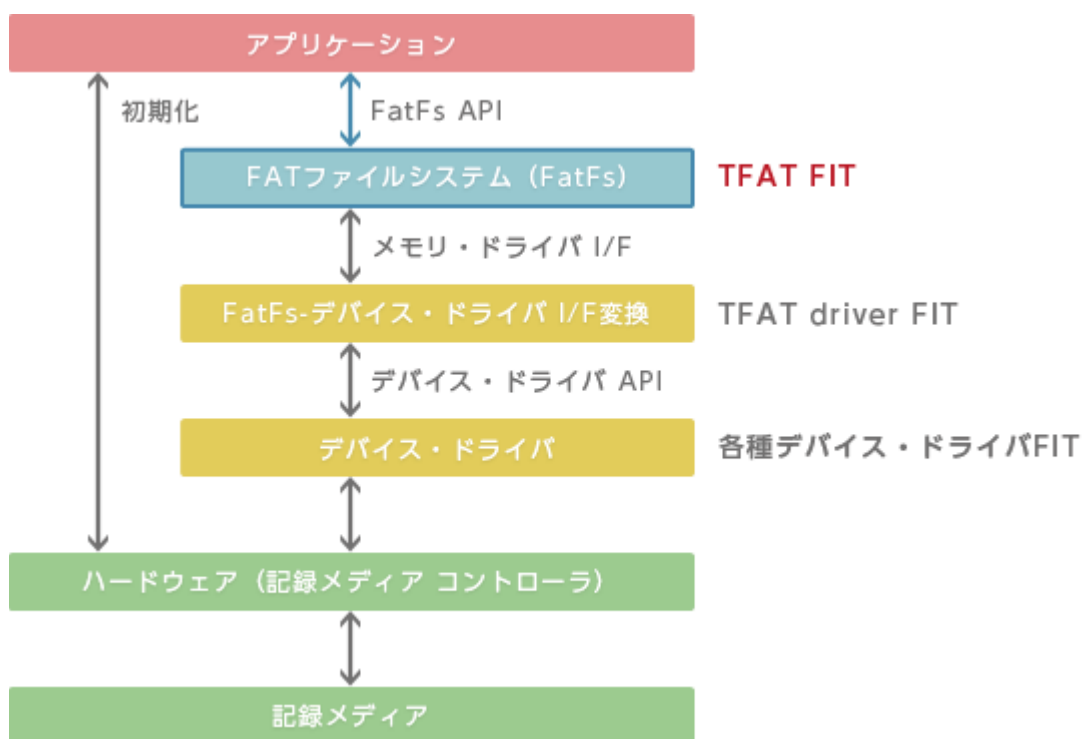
アプリケーション

初期化

FatFs API

FATファイルシステム（FatFs）

TFAT FIT

メモリ・ドライバ I/F

FatFs-デバイス・ドライバ I/F変換

TFAT driver FIT

デバイス・ドライバ API

デバイス・ドライバ

各種デバイス・ドライバFIT

ハードウェア（記録メディア コントローラ）

記録メディア